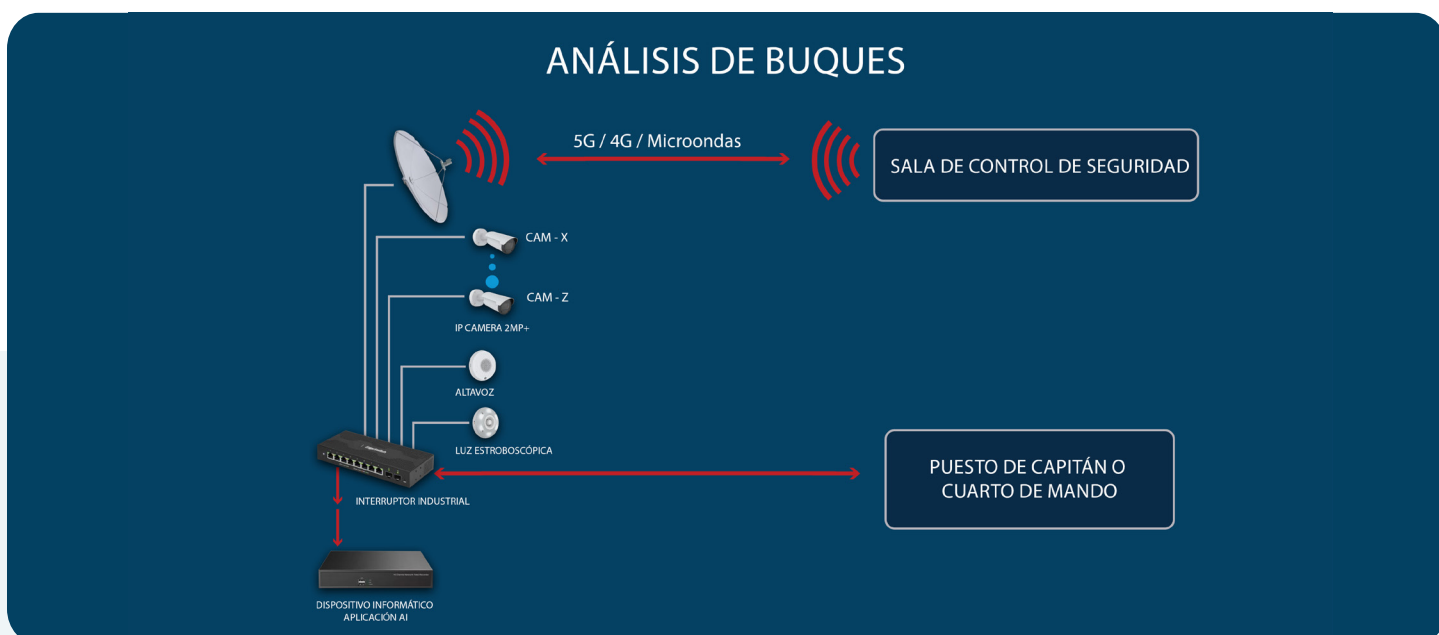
ANÁLISIS DE BUQUES

5G / 4G / Microondas

SALA DE CONTROL DE SEGURIDAD

CAM - X

CAM - Z

IP CAMERA 2MP+

ALTAVOZ

LUZ ESTROBOSCÓPICA

INTERRUPTOR INDUSTRIAL

PUESTO DE CAPITÁN O CUARTO DE MANDO

DISPOSITIVO INFORMÁTICO APLICACIÓN AI